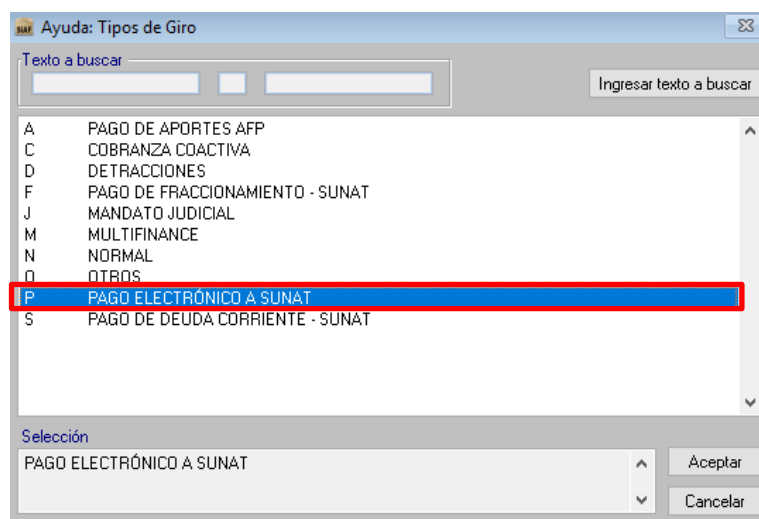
SIAF Ayuda: Tipos de Giro

Texto a buscar

Ingresar texto a buscar

A PAGO DE APORTES AFP
C COBRANZA COACTIVA
D DETRACCIONES
F PAGO DE FRACCIONAMIENTO - SUNAT
J MANDATO JUDICIAL
M MULTIFINANCE
N NORMAL
O OTROS
P PAGO ELECTRÓNICO A SUNAT
S PAGO DE DEUDA CORRIENTE - SUNAT

Selección

PAGO ELECTRÓNICO A SUNAT

Aceptar

Cancelar